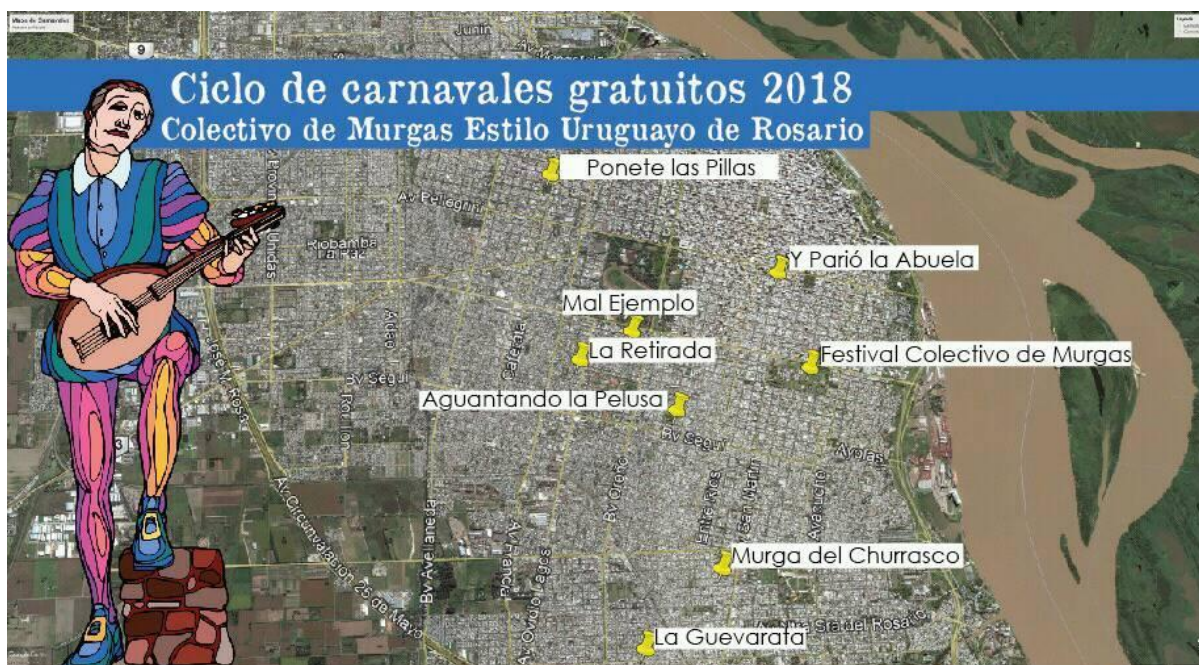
Ciclo de carnavales gratuitos 2018
Colectivo de Murgas Estilo Uruguayo de Rosario

Ponete las Pillas
Y Parió la Abuela
Mal Ejemplo
La Retirada
Festival Colectivo de Murgas
Aguantando la Pelusa
Murga del Churrasco
La Guevarata

Junín
9
Av Pellegrini
Riobamba
La Paz
Provincias Unidas
Av Segui
Bv Segui
Bv Oroño
Entre Ríos
San Martín
Ayolas
Av Circunvalación 25 de Mayo
Bv Avellaneda
Av Francia
Ovidio Lagos
Av Estado de Israel
Bv Rondeau
Av Circunvalacion
Av. Presidente Perón
Av. Uriburu
Av. del Rosario
Calle Rioja
Mendoza
Av. Sarmiento
Rondeau
Psje Rosario
3
Ayacucho
Av Arijón